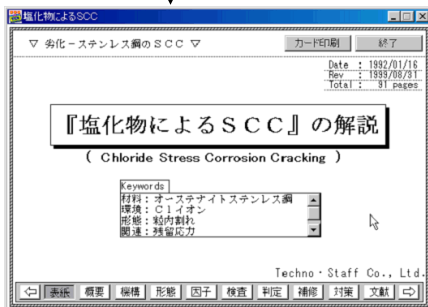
塩化物によるSCC

▽ 劣化－ステンレス鋼のＳＣＣ ▽

カード印刷

終了

Date : 1992/01/16
Rev : 1999/08/31
Total : 91 pages

『塩化物によるＳＣＣ』の解説

( Chloride Stress Corrosion Cracking )

Keywords
材料：オーステナイトステンレス鋼
環境：Ｃｌイオン
形態：粒内割れ
関連：残留応力

Techno・Staff Co., Ltd.

⇦ 表紙 概要 機構 形態 因子 検査 判定 補修 対策 文献 ⇨